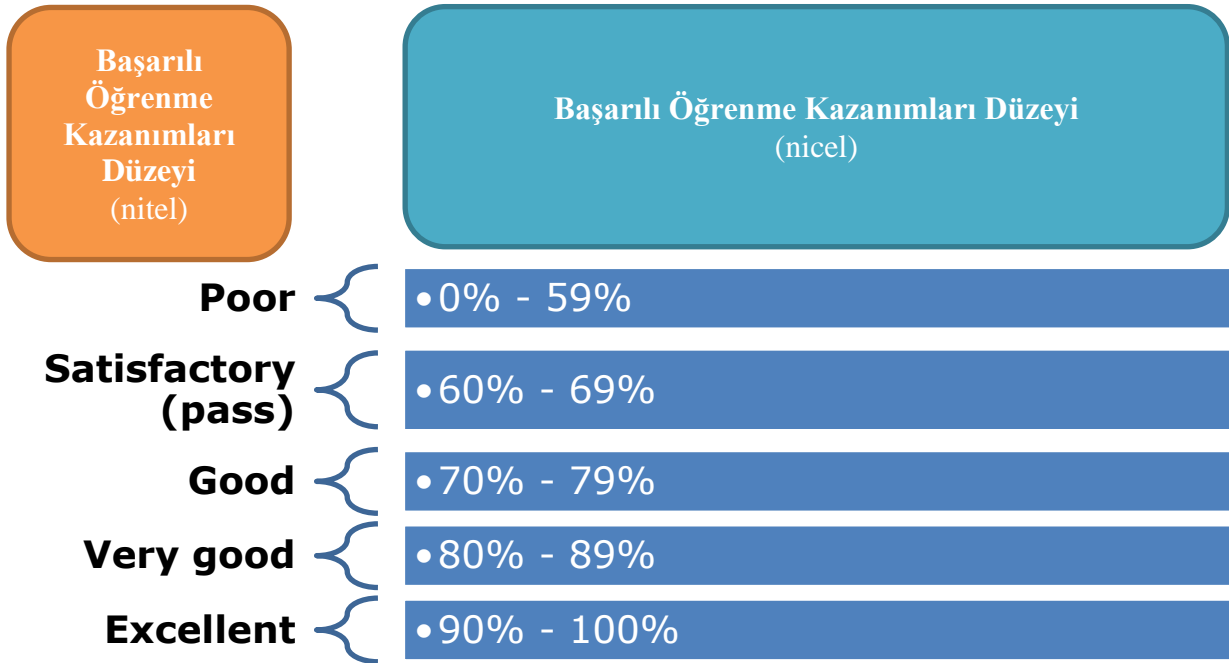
Başarılı Öğrenme Kazanımları Düzeyi
(nitel)

Başarılı Öğrenme Kazanımları Düzeyi
(nicel)

Poor
• 0% - 59%

Satisfactory (pass)
• 60% - 69%

Good
• 70% - 79%

Very good
• 80% - 89%

Excellent
• 90% - 100%